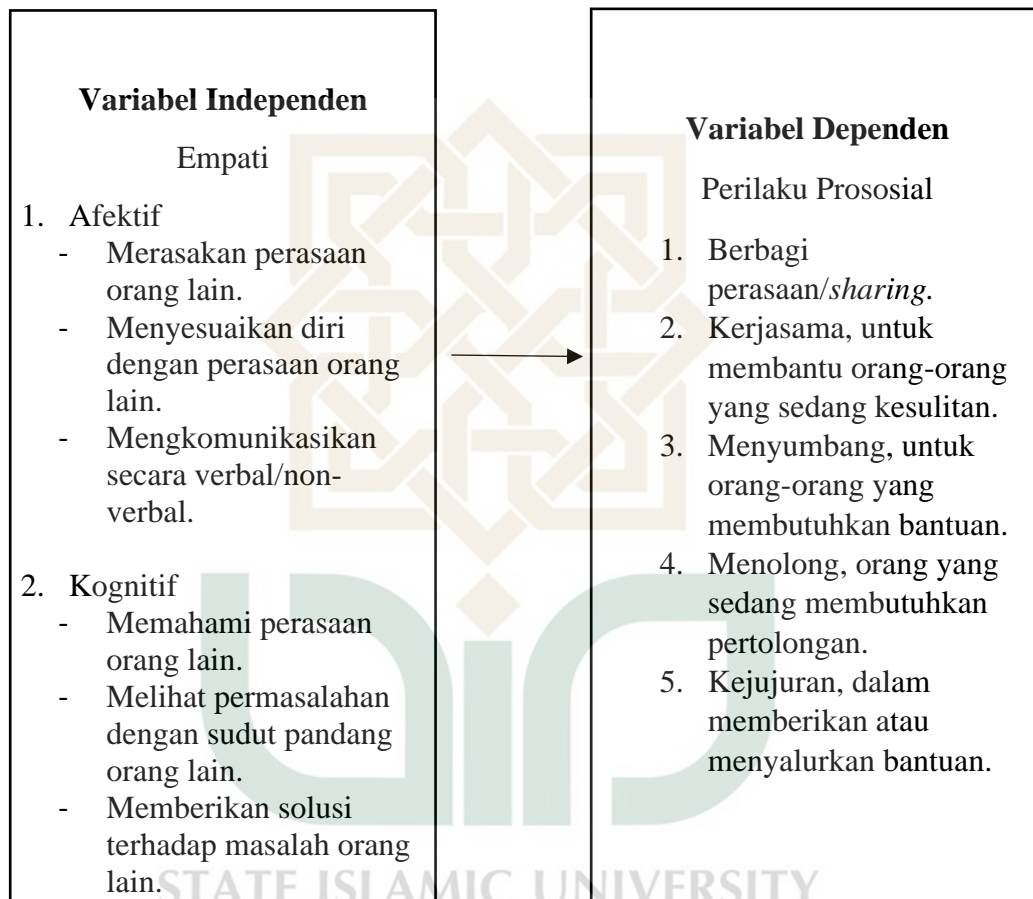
**Variabel Independen**

Empati

1. Afektif
   - Merasakan perasaan orang lain.
   - Menyesuaikan diri dengan perasaan orang lain.
   - Mengkomunikasikan secara verbal/non-verbal.

2. Kognitif
   - Memahami perasaan orang lain.
   - Melihat permasalahan dengan sudut pandang orang lain.
   - Memberikan solusi terhadap masalah orang lain.

**Variabel Dependen**

Perilaku Prososial

1. Berbagi perasaan/*sharing*.
2. Kerjasama, untuk membantu orang-orang yang sedang kesulitan.
3. Menyumbang, untuk orang-orang yang membutuhkan bantuan.
4. Menolong, orang yang sedang membutuhkan pertolongan.
5. Kejujuran, dalam memberikan atau menyalurkan bantuan.

STATE ISLAMIC UNIVERSITY